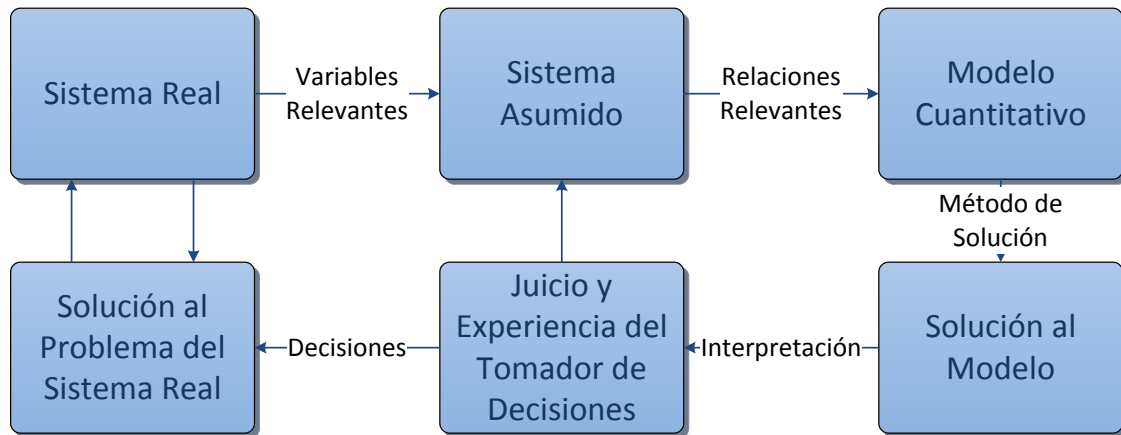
Sistema Real

Variables Relevantes

Sistema Asumido

Relaciones Relevantes

Modelo Cuantitativo

Método de Solución

Solución al Problema del Sistema Real

Decisiones

Juicio y Experiencia del Tomador de Decisiones

Interpretación

Solución al Modelo